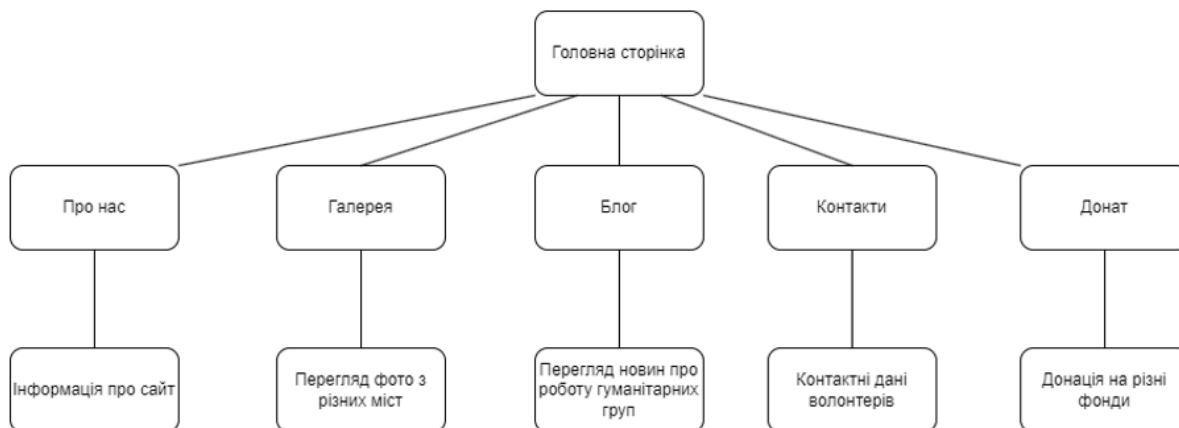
Головна сторінка

Про нас

Галерея

Блог

Контакти

Донат

Інформація про сайт

Перегляд фото з різних міст

Перегляд новин про роботу гуманітарних груп

Контактні дані волонтерів

Донація на різні фонди